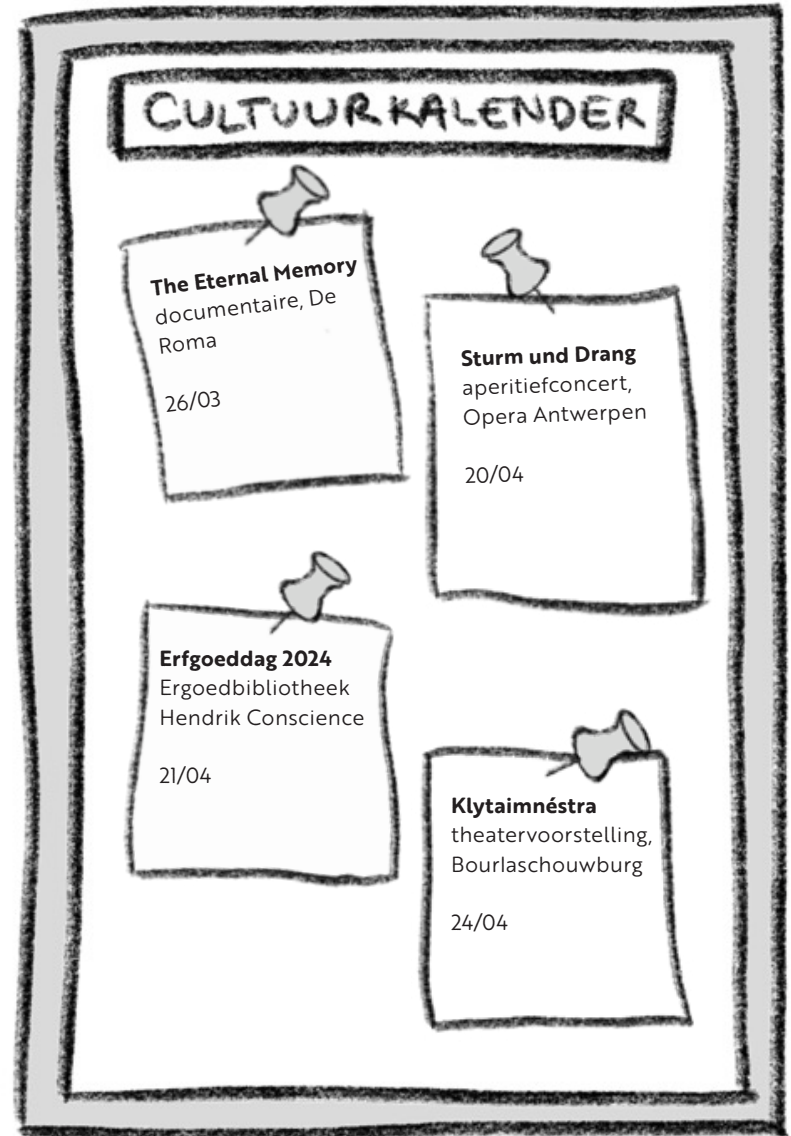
CULTUURKALENDER

The Eternal Memory
documentaire, De Roma

26/03

Sturm und Drang
aperitiefconcert, Opera Antwerpen

20/04

Erfgoeddag 2024
Ergoedbibliotheek Hendrik Conscience

21/04

Klytaimnéstra
theatervoorstelling, Bourlaschouwburg

24/04